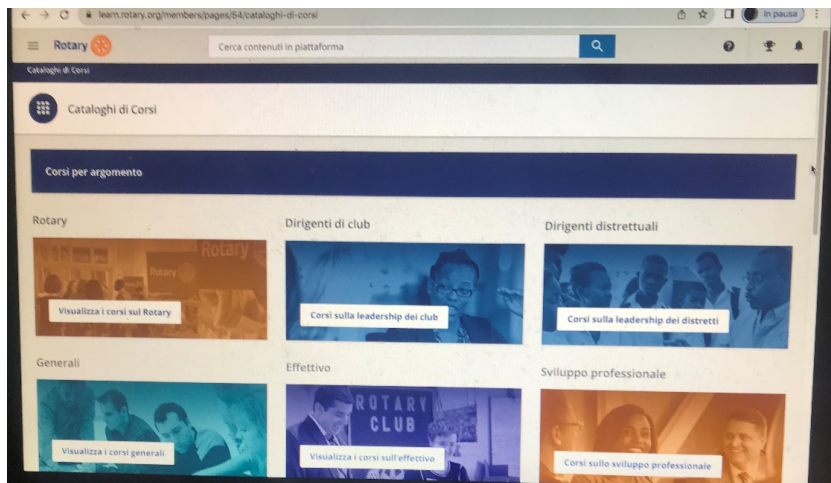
learn.rotary.org/members/pages/54/cataloghi-di-corsi

In pausa

Rotary

Cerca contenuti in piattaforma

Cataloghi di Corsi

Cataloghi di Corsi

Corsi per argomento

Rotary

Rotary

Visualizza i corsi sul Rotary

Dirigenti di club

Corsi sulla leadership dei club

Dirigenti distrettuali

Corsi sulla leadership dei distretti

Generali

Visualizza i corsi generali

Effettivo

ROTARY CLUB

Visualizza i corsi sull'effettivo

Sviluppo professionale

Corsi sullo sviluppo professionale